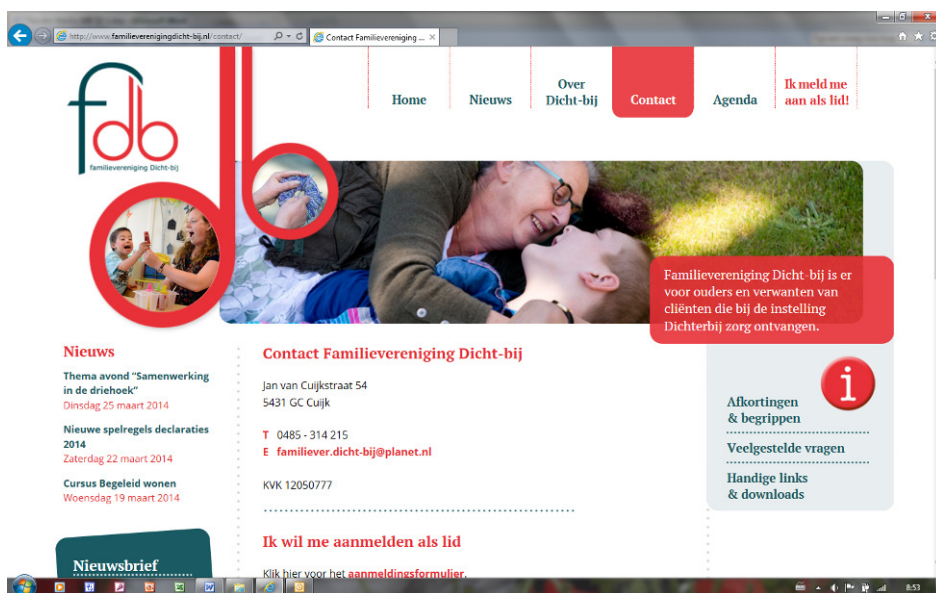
http://www.familieverenigingdicht-bij.nl/contact/

Contact Familievereniging ...

fdb
familievereniging Dicht-bij

Home
Nieuws
Over Dicht-bij
Contact
Agenda
Ik meld me aan als lid!

Familievereniging Dicht-bij is er voor ouders en verwanten van cliënten die bij de instelling Dichterbij zorg ontvangen.

Nieuws

Thema avond "Samenwerking in de driehoek"
Dinsdag 25 maart 2014

Nieuwe spelregels declaraties 2014
Zaterdag 22 maart 2014

Cursus Begeleid wonen
Woensdag 19 maart 2014

Nieuwsbrief

Contact Familievereniging Dicht-bij

Jan van Cuijkstraat 54
5431 GC Cuijk

T 0485 - 314 215
E familiever.dicht-bij@planet.nl

KVK 12050777

Ik wil me aanmelden als lid

Klik hier voor het aanmeldingsformulier.

i

Afkortingen & begrippen

Veelgestelde vragen

Handige links & downloads

8:53